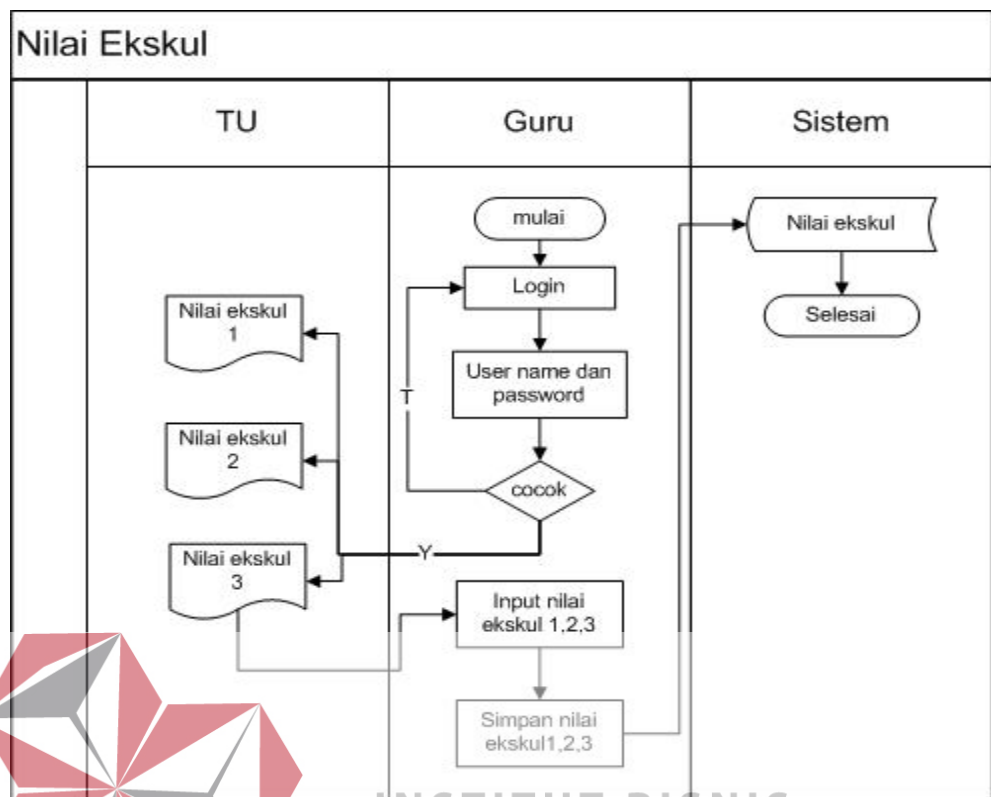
Nilai Ekskul

TU

Guru

Sistem

mulai

Login

User name dan password

cocok

T

Y

Nilai ekskul 1

Nilai ekskul 2

Nilai ekskul 3

Input nilai ekskul 1,2,3

Simpan nilai ekskul1,2,3

Nilai ekskul

Selesai

INSTITUT BISNIS